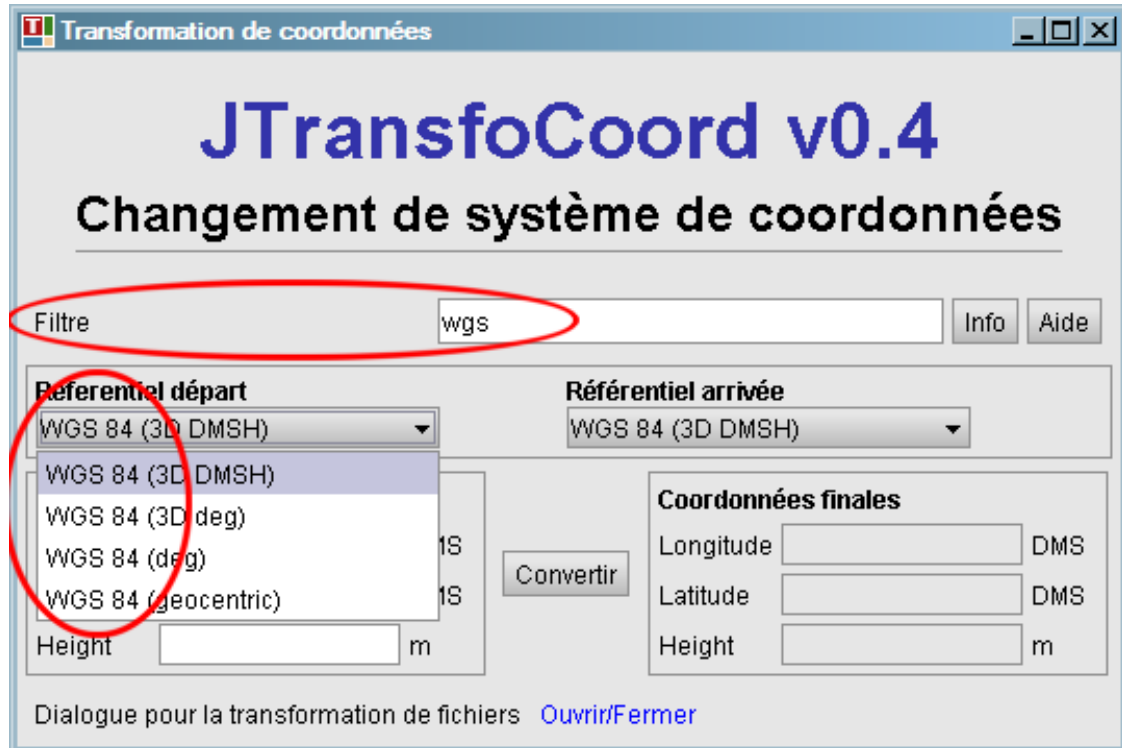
Transformation de coordonnées

JTransfoCoord v0.4

Changement de système de coordonnées

Filtre wgs Info Aide

Réferentiel départ
WGS 84 (3D DMSH)

Référentiel arrivée
WGS 84 (3D DMSH)

WGS 84 (3D DMSH)
WGS 84 (3D deg)
WGS 84 (deg)
WGS 84 (geocentric)

MS
MS
Height m

Convertir

Coordonnées finales
Longitude DMS
Latitude DMS
Height m

Dialogue pour la transformation de fichiers Ouvrir/Fermer